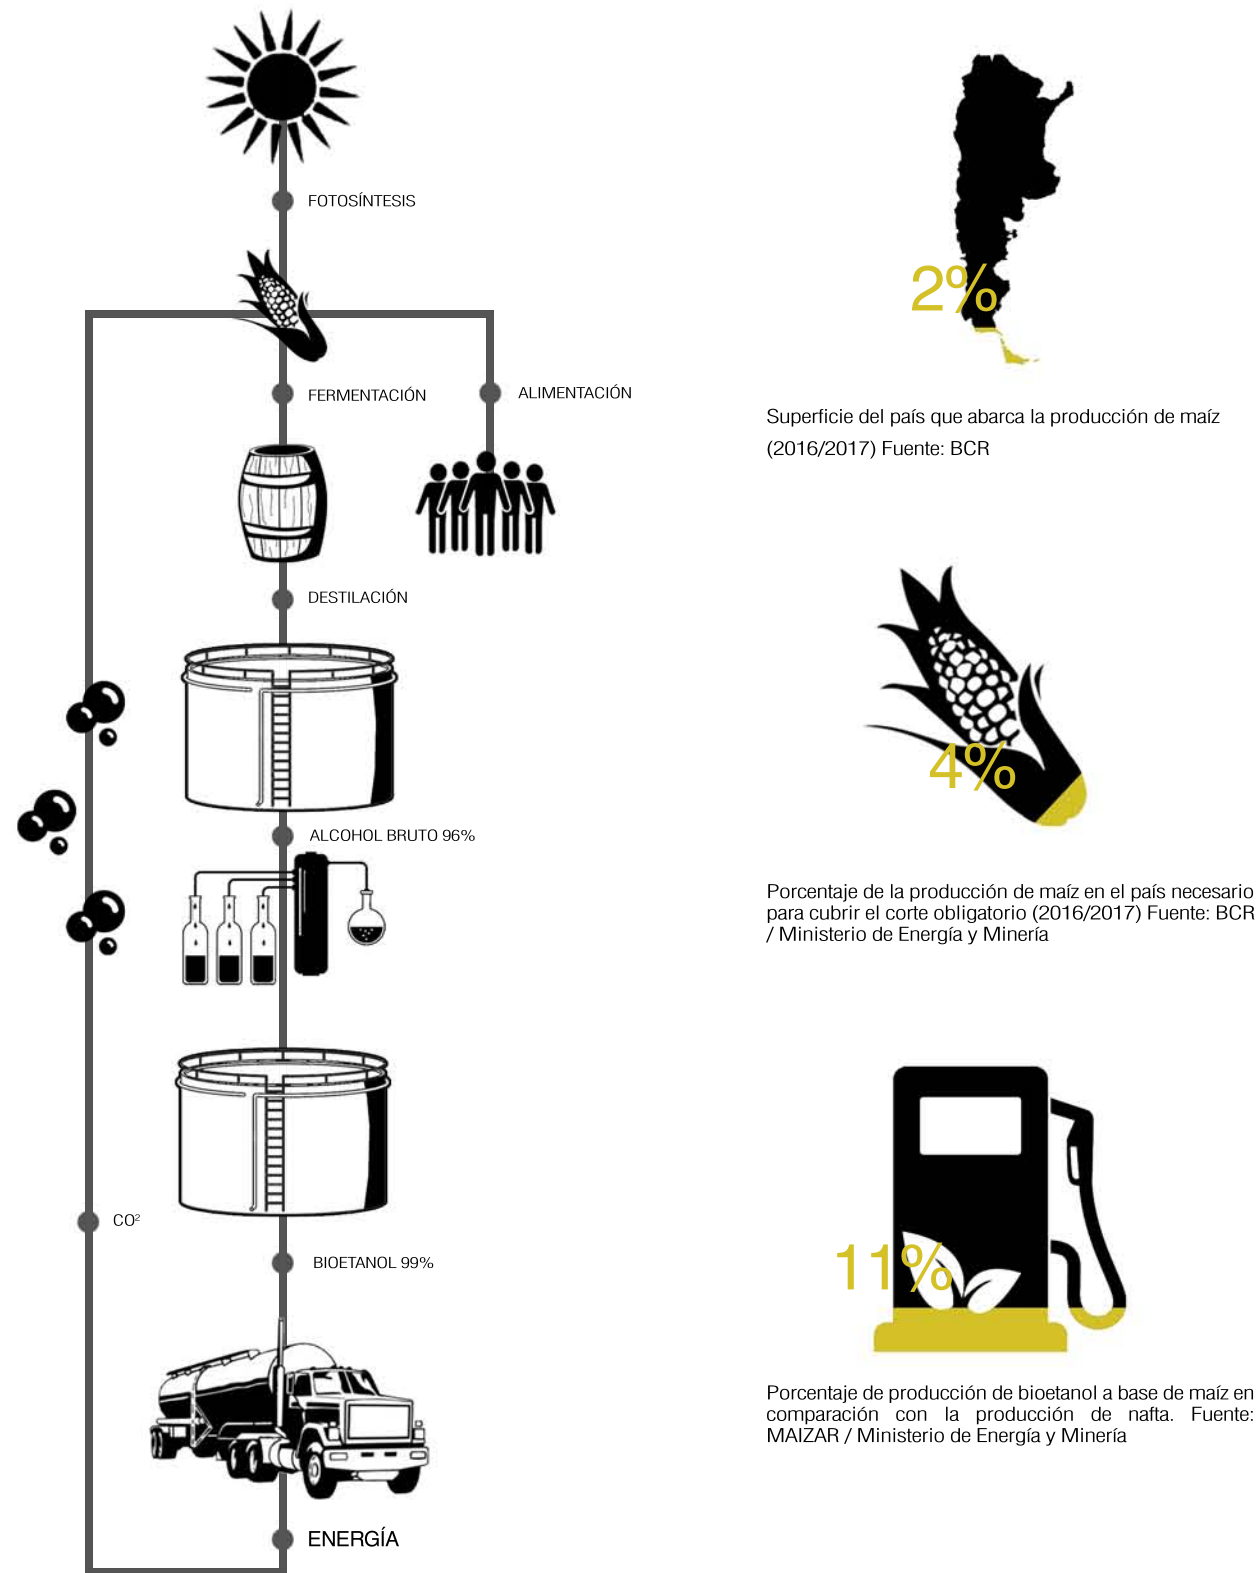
FOTOSÍNTESIS

FERMENTACIÓN

ALIMENTACIÓN

DESTILACIÓN

ALCOHOL BRUTO 96%

CO²

BIOETANOL 99%

ENERGÍA

2%

Superficie del país que abarca la producción de maíz (2016/2017) Fuente: BCR

4%

Porcentaje de la producción de maíz en el país necesario para cubrir el corte obligatorio (2016/2017) Fuente: BCR / Ministerio de Energía y Minería

11%

Porcentaje de producción de bioetanol a base de maíz en comparación con la producción de nafta. Fuente: MAIZAR / Ministerio de Energía y Minería